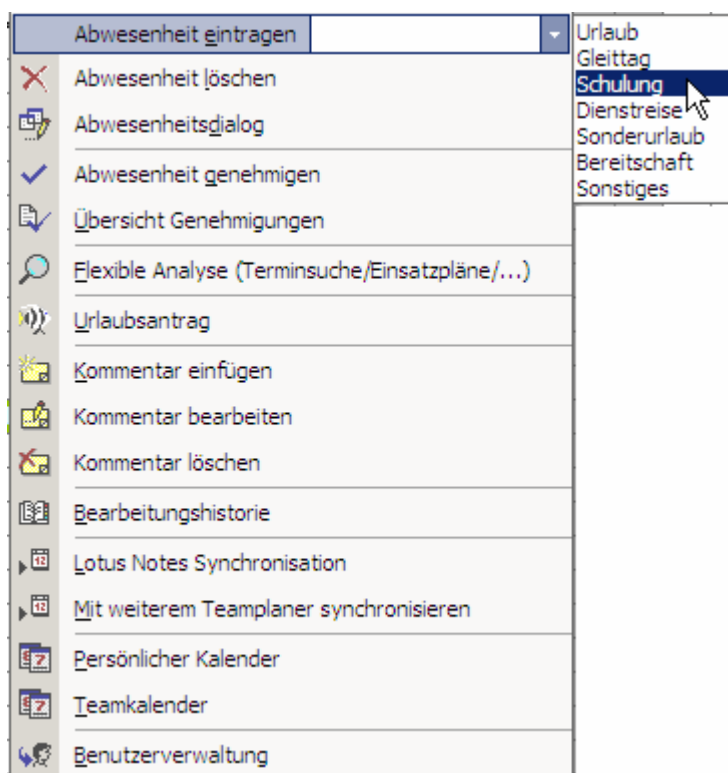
Abwesenheit eintragen

Urlaub
Gleittag
Schulung
Dienstreise
Sonderurlaub
Bereitschaft
Sonstiges

Abwesenheit löschen
Abwesenheitsdialog
Abwesenheit genehmigen
Übersicht Genehmigungen
Flexible Analyse (Terminsuche/Einsatzpläne/...)
Urlaubsantrag
Kommentar einfügen
Kommentar bearbeiten
Kommentar löschen
Bearbeitungshistorie
Lotus Notes Synchronisation
Mit weiterem Teamplaner synchronisieren
Persönlicher Kalender
Teamkalender
Benutzerverwaltung